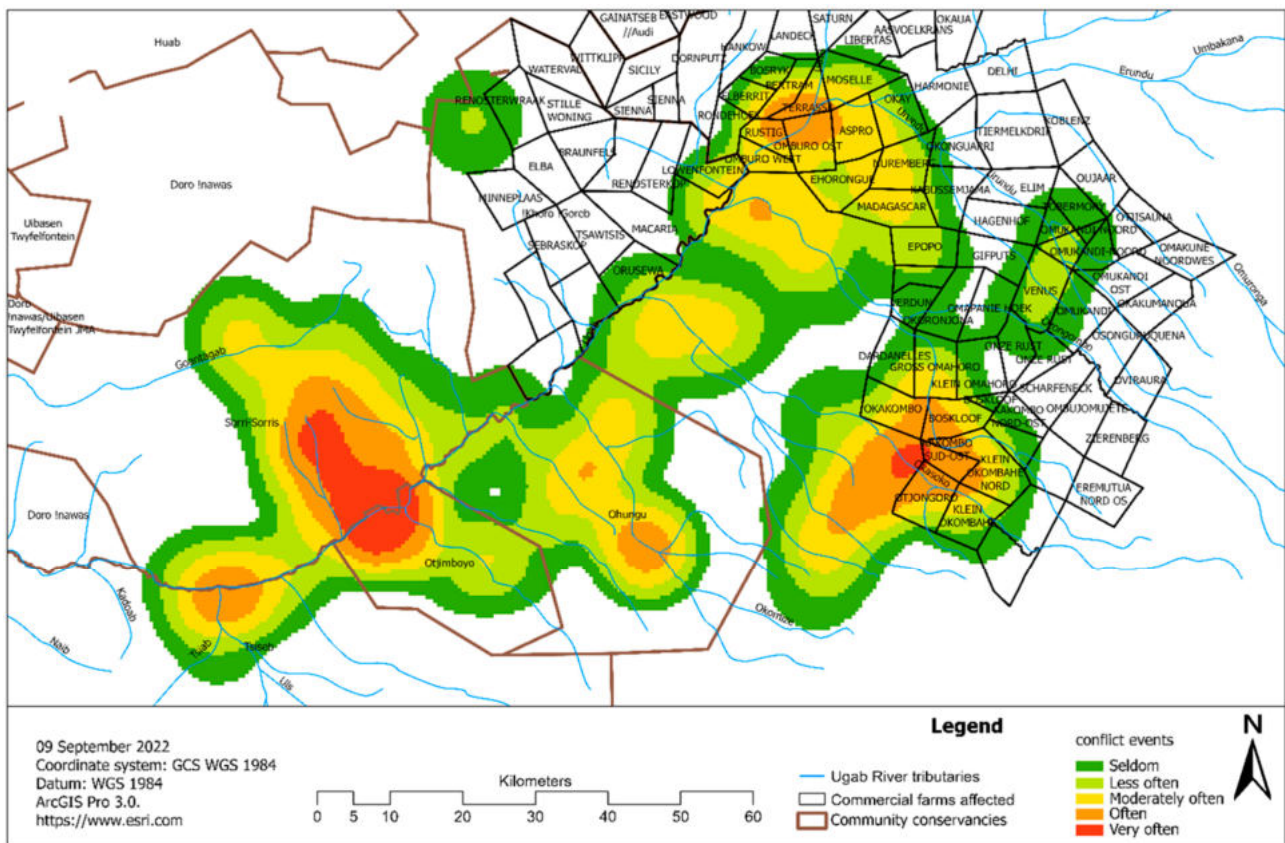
Huab
Doro !nawas
Uibasen Twyfelfontein
Doro !nawas/Uibasen Twyfelfontein JMA
Gowritagab
Sorri-Sorris
Doro !nawas
Otjimboyo
Ohungu
Huab
Tsiseb
Naib
Uis
Okombe
GAINATSEB //Audi
EASTWOOD
WATERVAL
WITTKLIPP
SICILY
DORNPUTZ
STILLE WONING
SIENNA
SIENNA
RENOSTERWRAAK
ELBA
BRAUNFELS
RENOSTERKOP
MINNEPLAAS
!Khoro !Goreb
TSAWISIS
MACARIA
SEBRASKOP
ORUSEWA
LANDECK
SATURN
LIBERTAS
AASVOELKRANS
OKAUA
HANKOW
ROSRYK
BEXTRAM
MOSELLE
ELBERRIT
TERRASSE
RONDEHOEK
RUSTIG
ASPRO
OMBURO OST
OMBURO WEST
LOWENFONTEIN
EHORONGUE
NUREMBERG
MADAGASCAR
KABUSSEMJAMA
HARMONIE
DELHI
OKAY
Umbakana
Erundu
KOBLENZ
TIERMELKDRIF
OKONGUARRI
Erundu
ELIM
OUJAAR
HAGENHOF
TOBERMORY
OMUKANDE NOORD
OTJISAUNA
OMUKANDE NOORD
OMAKUNE NOORDWES
GIFPUTS
EPOPO
VENUS
OMUKANDI OST
OKAKUMANGUA
Omuronga
VERDUN
OMAPANIE NOEK
OKORONJOMA
OMUKANDI
OSONGUIQUENA
ONZE RUST
ONZE RUST
DARDANELLES
GROSS OMAHORO
KLEIN OMAHORO
SCHARFENECK
OVIRAURA
OKAKOMBO
BOSKLOOF
BOSKLOOF
OKAKOMBO NORD OST
OMBUJOMUDETE
OKOMBO SUD-OST
KLEIN OKOMBAHE NORD
ZIERENBERG
OTJONGORO
KLEIN OKOMBAHE
EREMUTUA NORD OS

09 September 2022
Coordinate system: GCS WGS 1984
Datum: WGS 1984
ArcGIS Pro 3.0.
https://www.esri.com

Kilometers
0 5 10 20 30 40 50 60

Legend
Ugab River tributaries
Commercial farms affected
Community conservancies

conflict events
Seldom
Less often
Moderately often
Often
Very often

N